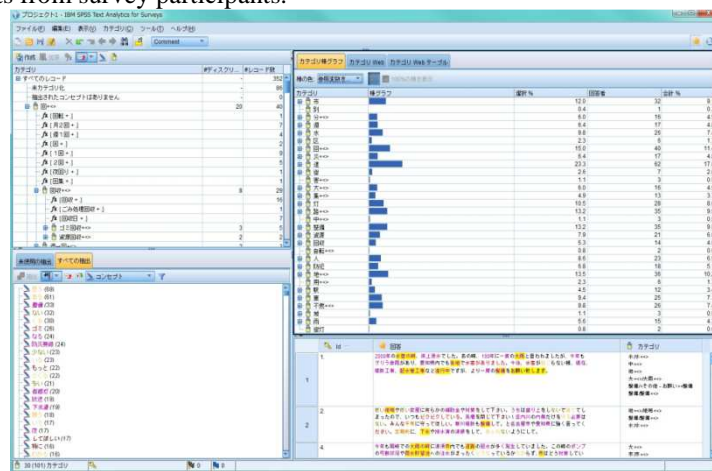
ts from survey participants.

プロジェクト1 - IBM SPSS Text Analytics for Surveys

ファイル(F) 編集(E) 表示(V) カテゴリ(C) ツール(T) ヘルプ(H)

Comment

カテゴリ | #ディスクリ... | #レコード数
すべてのレコード | | 352
未カテゴリ化 | | 86
抽出されたコンセプトはありません | | 3
20 | 40

カテゴリ棒グラフ | カテゴリ Web | カテゴリ Web テーブル

未使用の抽出 | すべての抽出

コンセプト

| Id | 回答 | カテゴリ |
|---|---|---|
| 1 | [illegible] | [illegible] |
| 2 | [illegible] | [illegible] |
| 3 | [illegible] | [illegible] |

38 (10) カテゴリ